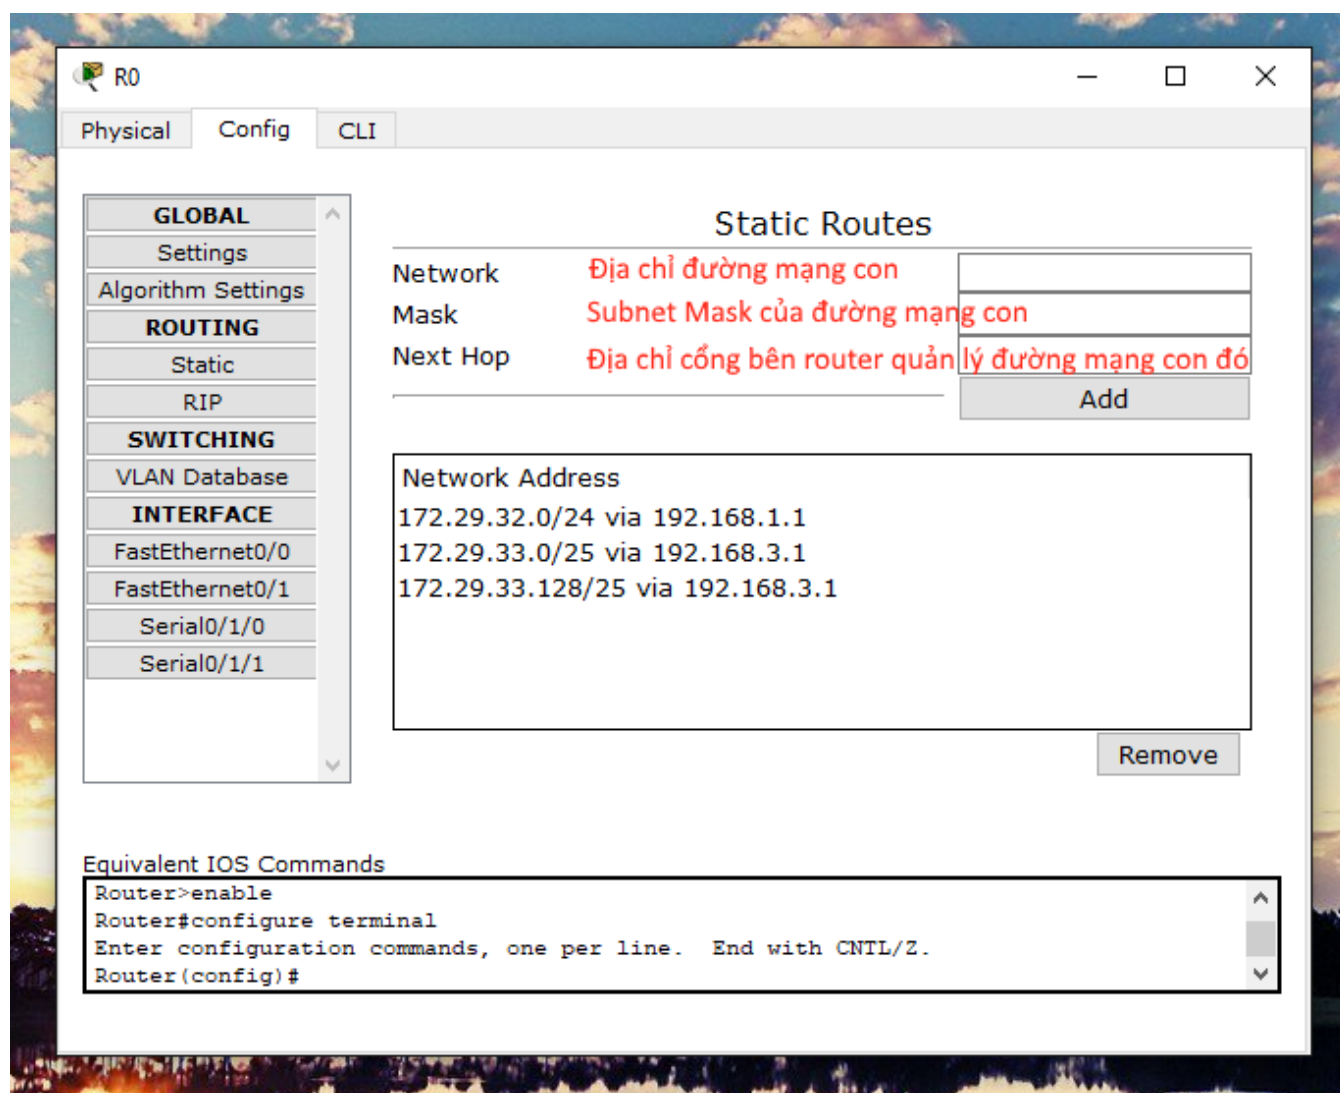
R0

Physical Config CLI

GLOBAL
Settings
Algorithm Settings
ROUTING
Static
RIP
SWITCHING
VLAN Database
INTERFACE
FastEthernet0/0
FastEthernet0/1
Serial0/1/0
Serial0/1/1

Static Routes

Network Địa chỉ đường mạng con
Mask Subnet Mask của đường mạng con
Next Hop Địa chỉ cổng bên router quản lý đường mạng con đó

Add

Network Address
172.29.32.0/24 via 192.168.1.1
172.29.33.0/25 via 192.168.3.1
172.29.33.128/25 via 192.168.3.1

Remove

Equivalent IOS Commands
Router>enable
Router#configure terminal
Enter configuration commands, one per line. End with CNTL/Z.
Router(config)#